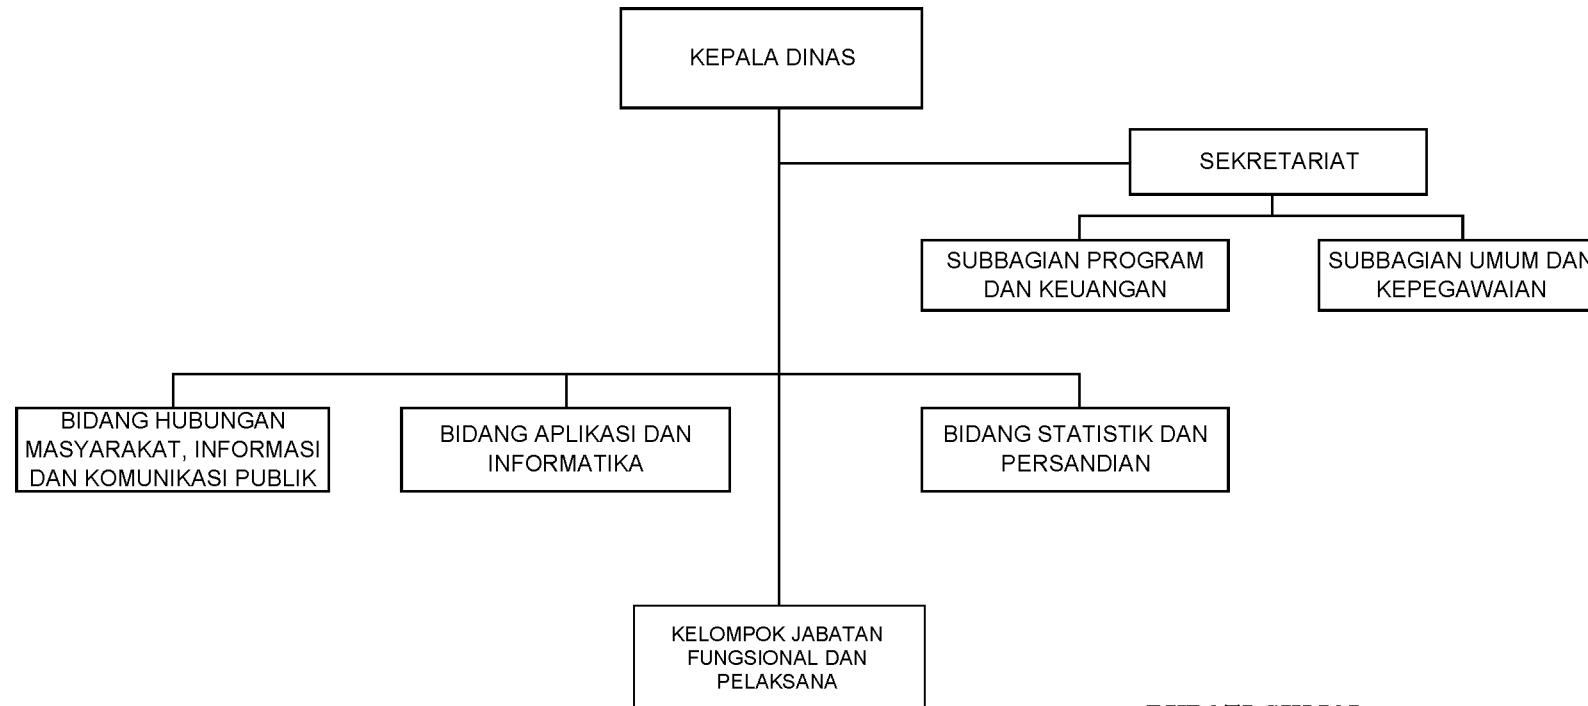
KEPALA DINAS

SEKRETARIAT

SUBBAGIAN PROGRAM DAN KEUANGAN

SUBBAGIAN UMUM DAN KEPEGAWAIAN

BIDANG HUBUNGAN MASYARAKAT, INFORMASI DAN KOMUNIKASI PUBLIK

BIDANG APLIKASI DAN INFORMATIKA

BIDANG STATISTIK DAN PERSANDIAN

KELOMPOK JABATAN FUNGSIONAL DAN PELAKSANA

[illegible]